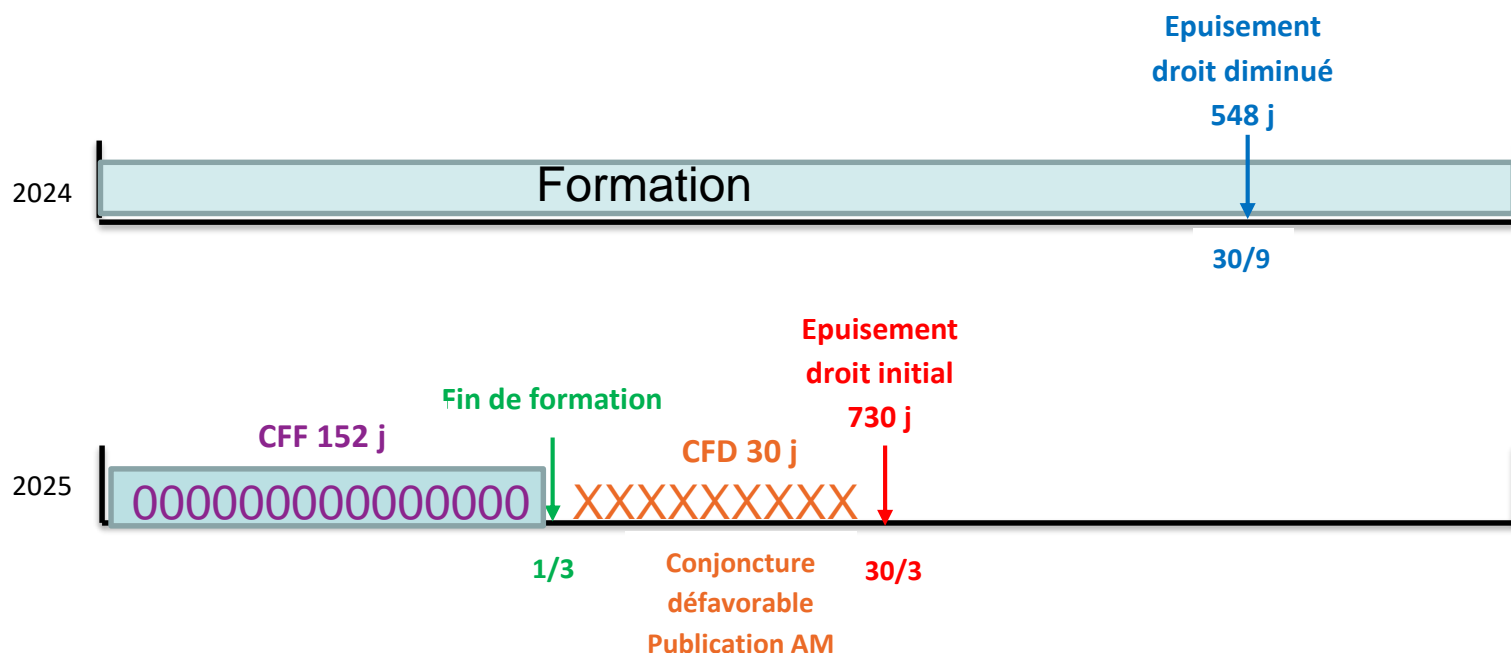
Epuisement droit diminué 548 j

2024

Formation

30/9

Epuisement droit initial 730 j

Fin de formation

CFF 152 j

CFD 30 j

2025

000000000000000

XXXXXXXXXX

1/3

Conjoncture défavorable Publication AM

30/3